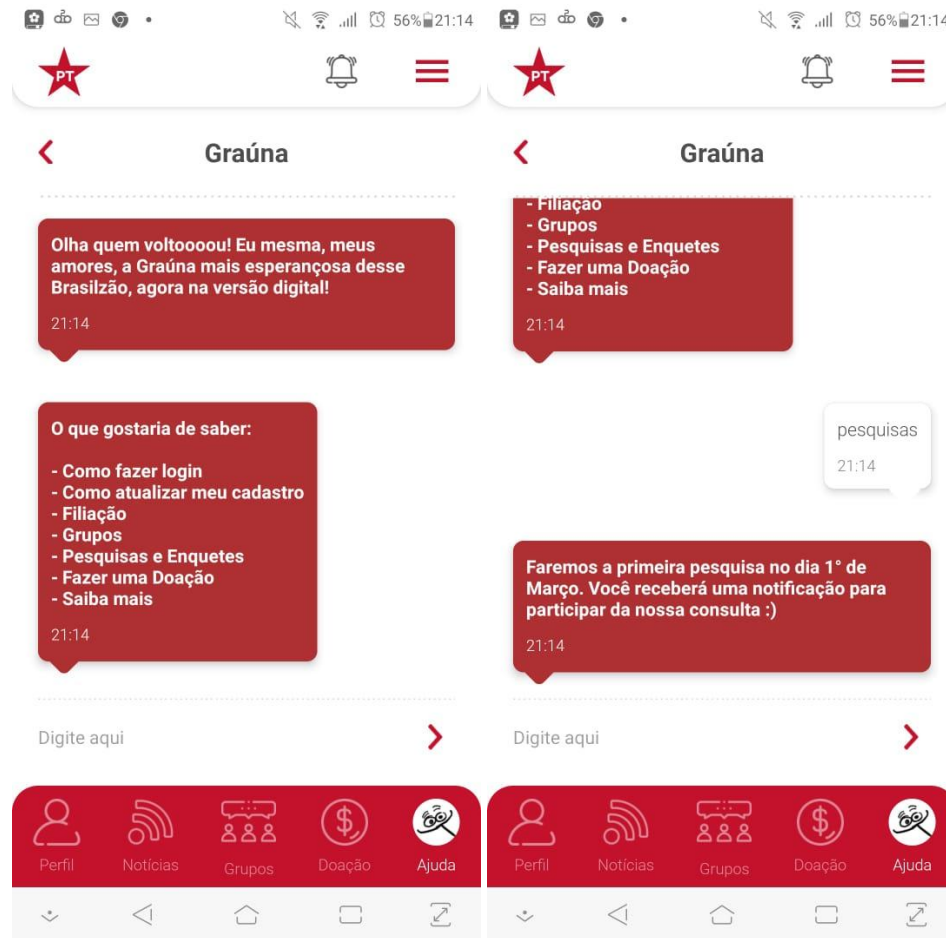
56% 21:14

PT

Graúna

Olha quem voltoooou! Eu mesma, meus amores, a Graúna mais esperançosa desse Brasilzão, agora na versão digital!

21:14

O que gostaria de saber:

- Como fazer login
- Como atualizar meu cadastro
- Filiação
- Grupos
- Pesquisas e Enquetes
- Fazer uma Doação
- Saiba mais

21:14

Digite aqui

Perfil Notícias Grupos Doação Ajuda

56% 21:14

PT

Graúna

- Filiação
- Grupos
- Pesquisas e Enquetes
- Fazer uma Doação
- Saiba mais

21:14

pesquisas

21:14

Faremos a primeira pesquisa no dia 1° de Março. Você receberá uma notificação para participar da nossa consulta :)

21:14

Digite aqui

Perfil Notícias Grupos Doação Ajuda